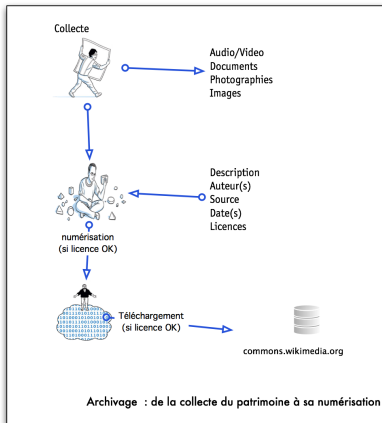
Collecte

Audio/Video
Documents
Photographies
Images

Description
Auteur(s)
Source
Date(s)
Licences

numérisation
(si licence OK)

Téléchargement
(si licence OK)

commons.wikimedia.org

Archivage : de la collecte du patrimoine à sa numérisation